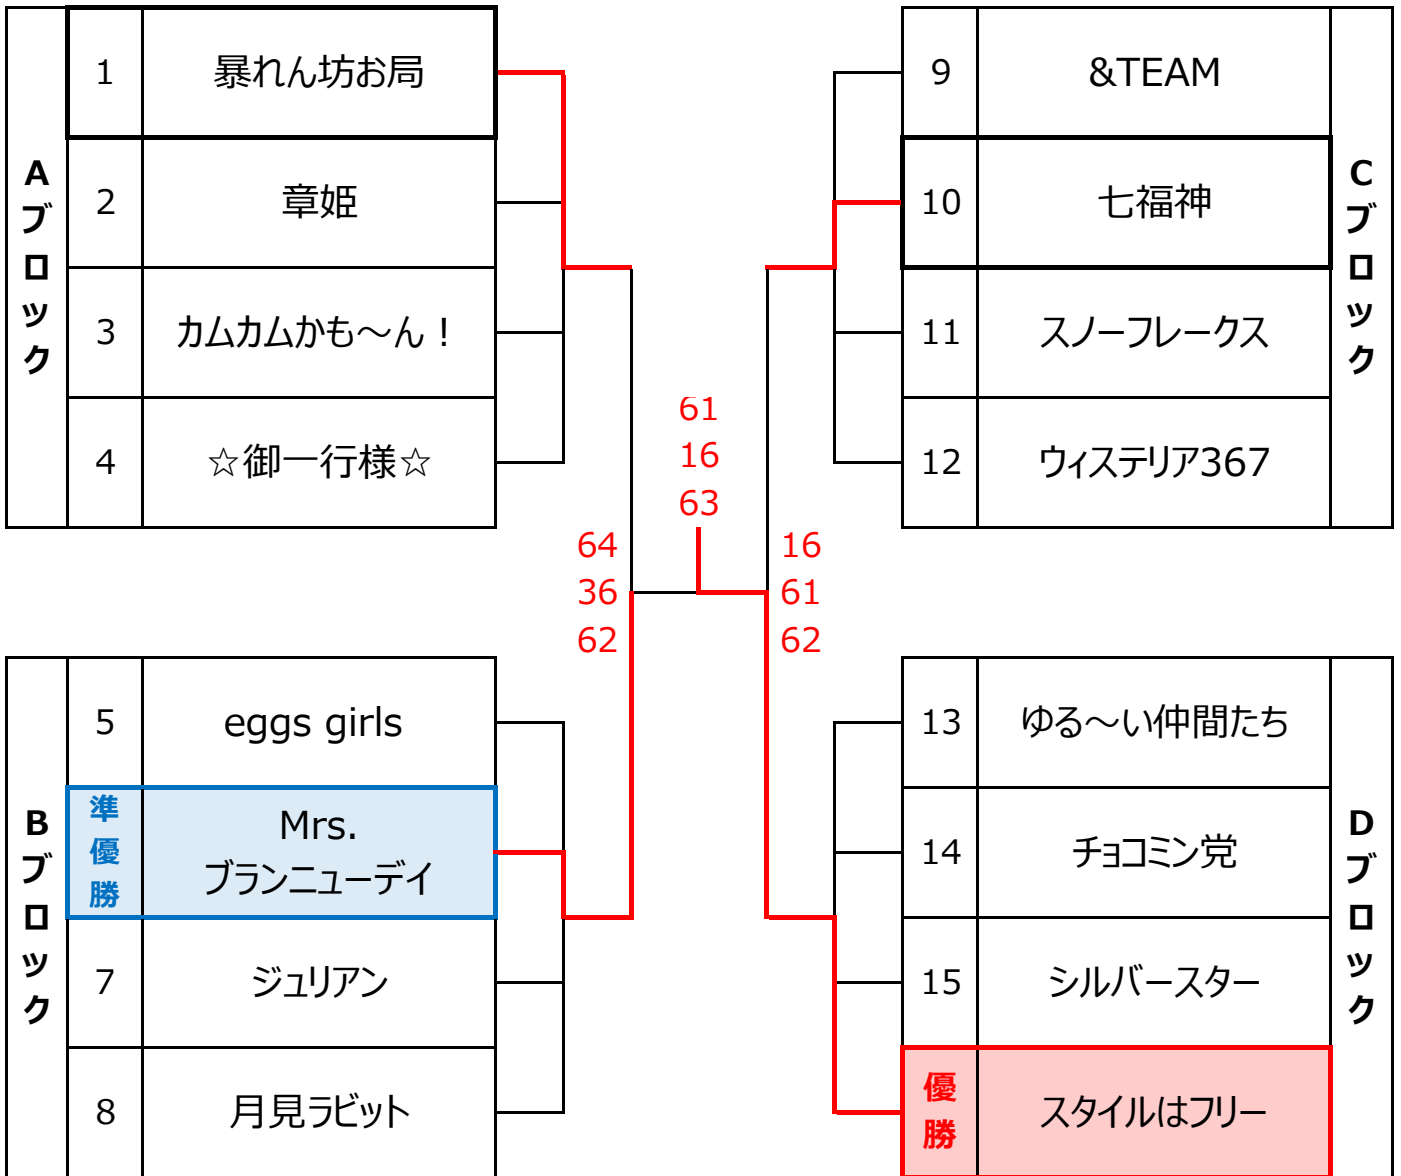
Aブロック

| 1 | 暴れん坊お局 |
|---|---|
| 2 | 章姫 |
| 3 | カムカムかも〜ん！ |
| 4 | ☆御一行様☆ |

Bブロック

| 5 | eggs girls |
|---|---|
| 準優勝 | Mrs. ブランニューデイ |
| 7 | ジュリアン |
| 8 | 月見ラビット |

Cブロック

| 9 | &TEAM |
|---|---|
| 10 | 七福神 |
| 11 | スノーフレークス |
| 12 | ウィステリア367 |

Dブロック

| 13 | ゆる〜い仲間たち |
|---|---|
| 14 | チョコミン党 |
| 15 | シルバースター |
| 優勝 | スタイルはフリー |

61
16
63

64
36
62

16
61
62